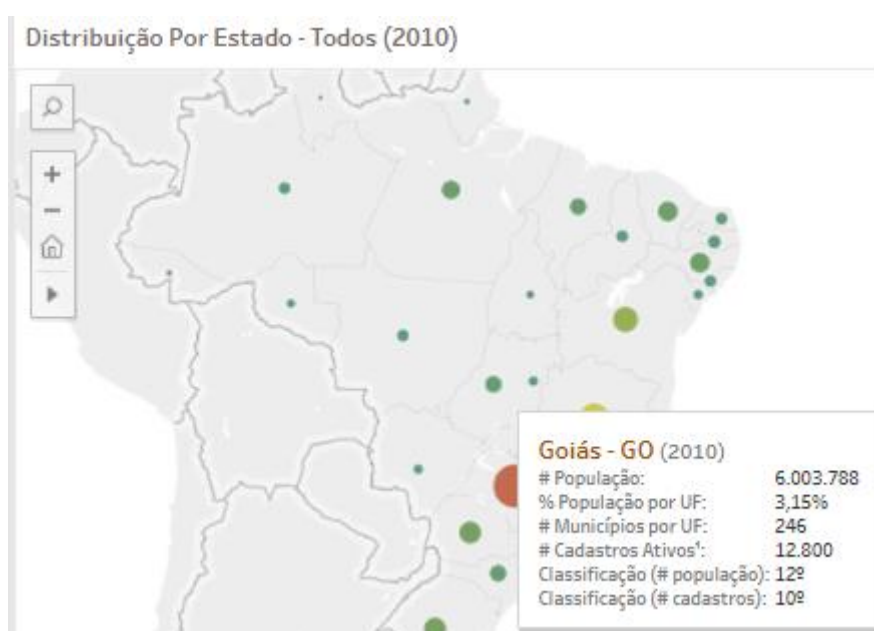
Distribuição Por Estado - Todos (2010)

Goiás - GO (2010)

| | |
|---|---|
| # População: | 6.003.788 |
| % População por UF: | 3,15% |
| # Municípios por UF: | 246 |
| # Cadastros Ativos¹: | 12.800 |
| Classificação (# população): | 12º |
| Classificação (# cadastros): | 10º |